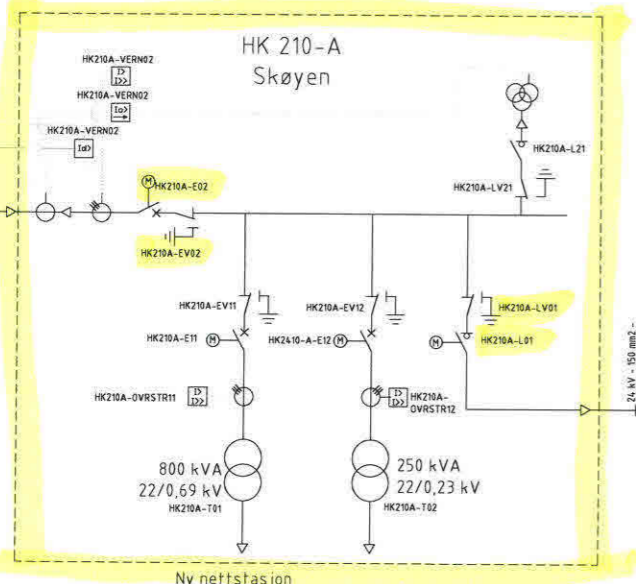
HK 210-A
Skøyen

HK210A-VERN02
I>
I>>

HK210A-VERN02
I∂>

HK210A-VERN02
I∂>

HK210A-L21

HK210A-LV21

M HK210A-E02

HK210A-EV02

HK210A-EV11

HK210A-EV12

HK210A-LV01

HK210A-E11 M

HK2410-A-E12 M

M

HK210A-L01

24 kV - 150 mm2 -

HK210A-OVRSTR11
I>
I>>

I>
I>>
HK210A-OVRSTR12

800 kVA
22/0,69 kV
HK210A-T01

250 kVA
22/0,23 kV
HK210A-T02

Ny nettstasjon